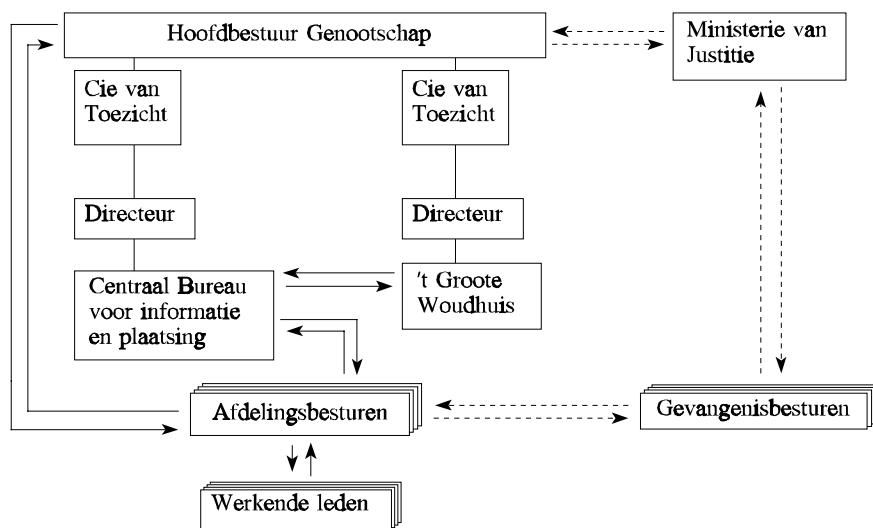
Hoofdbestuur Genootschap

Ministerie van Justitie

Cie van Toezicht

Cie van Toezicht

Directeur

Directeur

Centraal Bureau voor informatie en plaatsing

't Groote Woudhuis

Afdelingsbesturen

Gevangenisbesturen

Werkende leden